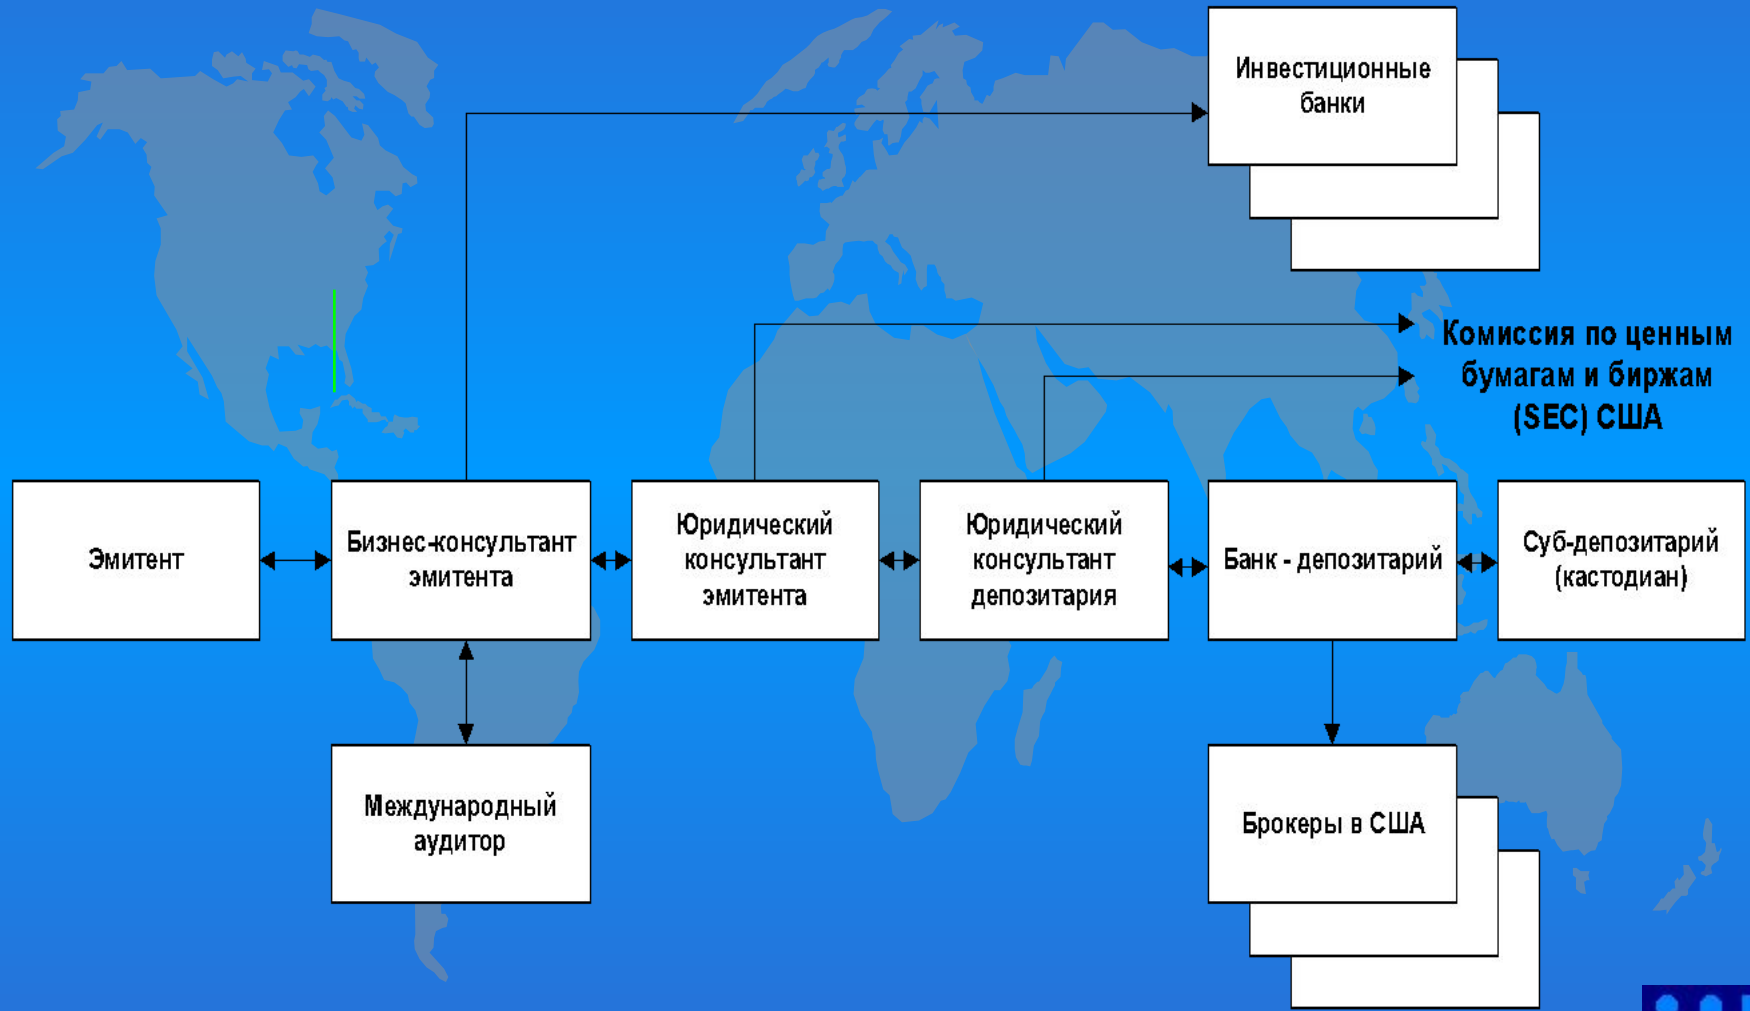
Инвестиционные банки

Комиссия по ценным бумагам и биржам (SEC) США

Эмитент

Бизнес-консультант эмитента

Юридический консультант эмитента

Юридический консультант депозитария

Банк - депозитарий

Суб-депозитарий (кастодиан)

Международный аудитор

Брокеры в США